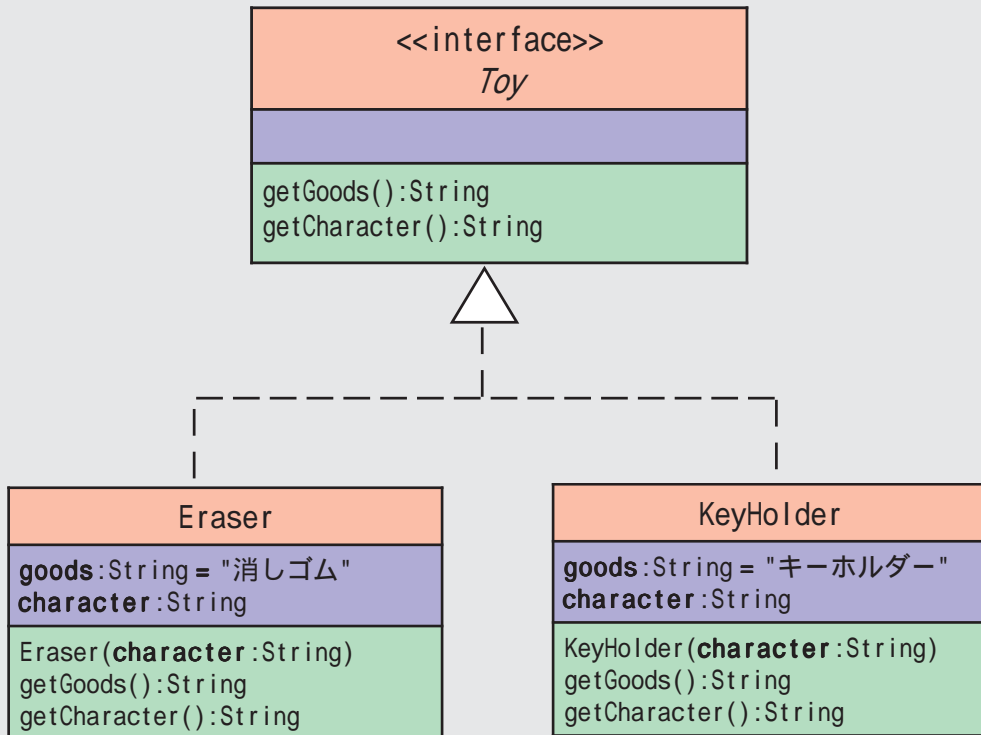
<<interface>>
Toy

getGoods():String
getCharacter():String

Eraser

goods:String = "消しゴム"
character:String

Eraser(character:String)
getGoods():String
getCharacter():String

KeyHolder

goods:String = "キーホルダー"
character:String

KeyHolder(character:String)
getGoods():String
getCharacter():String